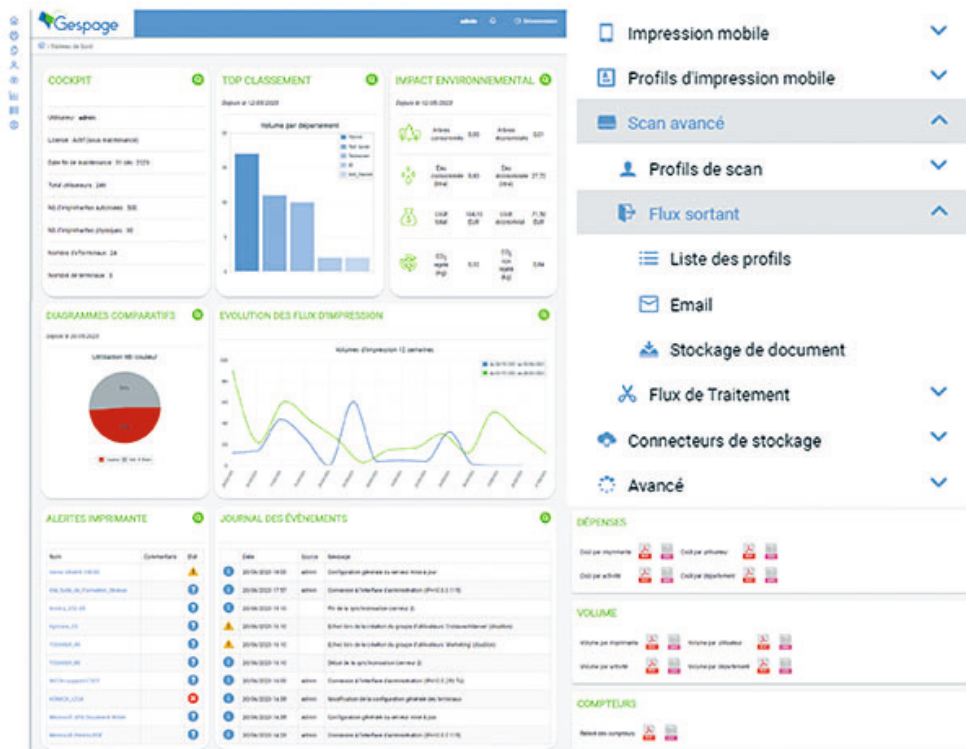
Gespage

admin

Tableau de bord

COCKPIT

Utilisateur admin

Licence Actif (sous maintenance)

Date fin de maintenance 31 déc 2025

Total utilisateurs 249

Nb d'imprimantes autorisées 500

Nb d'imprimantes physiques 30

Nombre d'ordinateurs 24

Nombre de terminaux 3

TOP CLASSEMENT

Volume par département

IMPACT ENVIRONNEMENTAL

DIAGRAMMES COMPARATIFS

Utilisation NB couleur

EVOLUTION DES FLUX D'IMPRESSION

Volumes d'impression 12 semaines

ALERTES IMPRIMANTE

| Nom | Commentaire | Etat |
|---|---|---|

JOURNAL DES ÉVÉNEMENTS

| Date | Source | Message |
|---|---|---|

Impression mobile

Profils d'impression mobile

Scan avancé

Profils de scan

Flux sortant

Liste des profils

Email

Stockage de document

Flux de Traitement

Connecteurs de stockage

Avancé

DÉPENSES

Coût par imprimante

Coût par utilisateur

Coût par activité

Coût par département

VOLUME

Volume par imprimante

Volume par utilisateur

Volume par activité

Volume par département

COMPTEURS

Relevé des compteurs